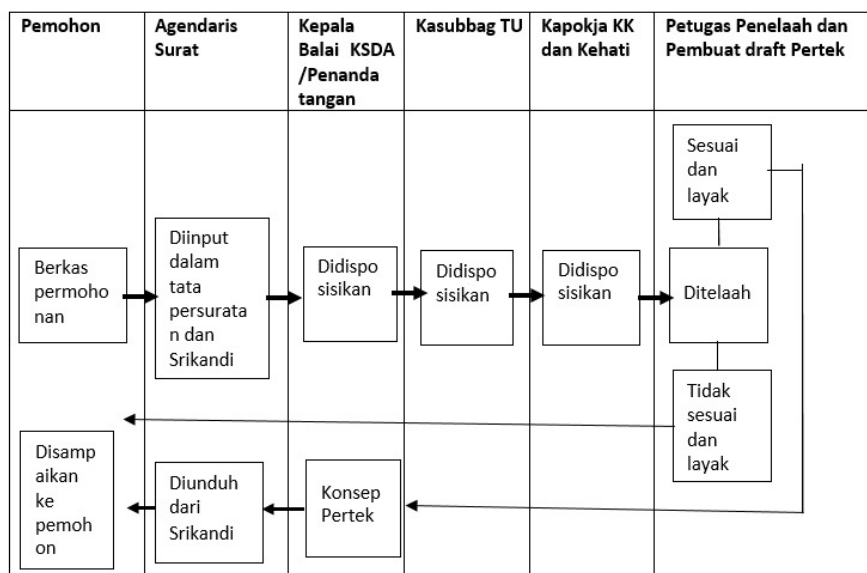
| Pemohon | Agendaris Surat | Kepala Balai KSDA /Penanda tangan | Kasubbag TU | Kapokja KK dan Kehati | Petugas Penelaah dan Pembuat draft Pertek |
|---|---|---|---|---|---|

Sesuai dan layak

Berkas permohonan

Diinput dalam tata persuratan dan Srikandi

Didisposisikan

Didisposisikan

Didisposisikan

Ditelaah

Tidak sesuai dan layak

Disampaikan ke pemohon

Diunduh dari Srikandi

Konsep Pertek